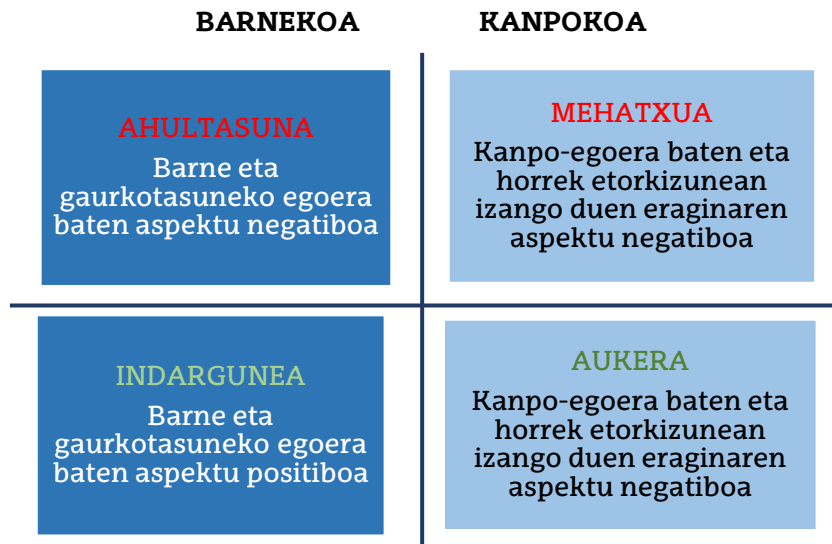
BARNEKOA

KANPOKOA

AHULTASUNA

Barne eta gaurkotasuneko egoera baten aspektu negatiboa

MEHATXUA

Kanpo-egoera baten eta horrek etorkizunean izango duen eraginaren aspektu negatiboa

INDARGUNEA

Barne eta gaurkotasuneko egoera baten aspektu positiboa

AUKERA

Kanpo-egoera baten eta horrek etorkizunean izango duen eraginaren aspektu negatiboa